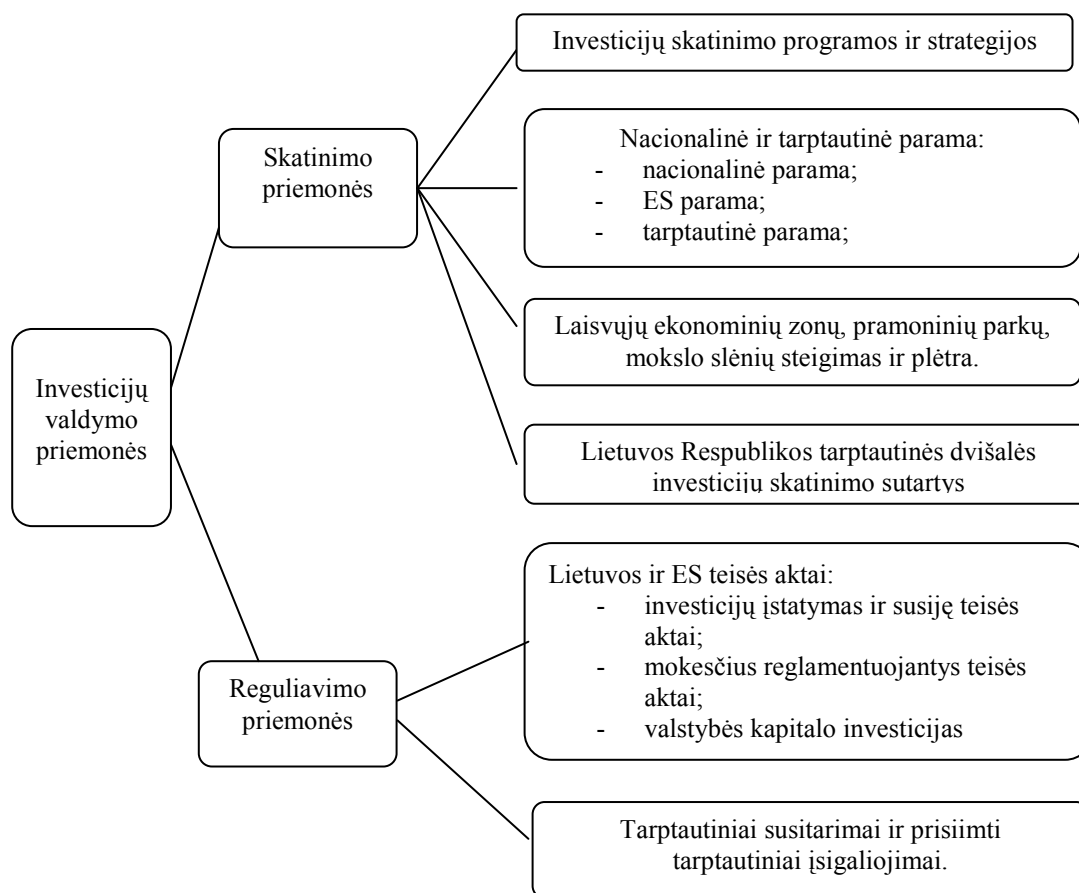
Investicijų valdymo priemonės

Skatinimo priemonės

Investicijų skatinimo programos ir strategijos

Nacionalinė ir tarptautinė parama:
- nacionalinė parama;
- ES parama;
- tarptautinė parama;

Laisvųjų ekonominių zonų, pramoninių parkų, mokslo slėnių steigimas ir plėtra.

Lietuvos Respublikos tarptautinės dvišalės investicijų skatinimo sutartys

Reguliavimo priemonės

Lietuvos ir ES teisės aktai:
- investicijų įstatymas ir susiję teisės aktai;
- mokesčius reglamentuojantys teisės aktai;
- valstybės kapitalo investicijas

Tarptautiniai susitarimai ir prisiimti tarptautiniai įsigaliojimai.